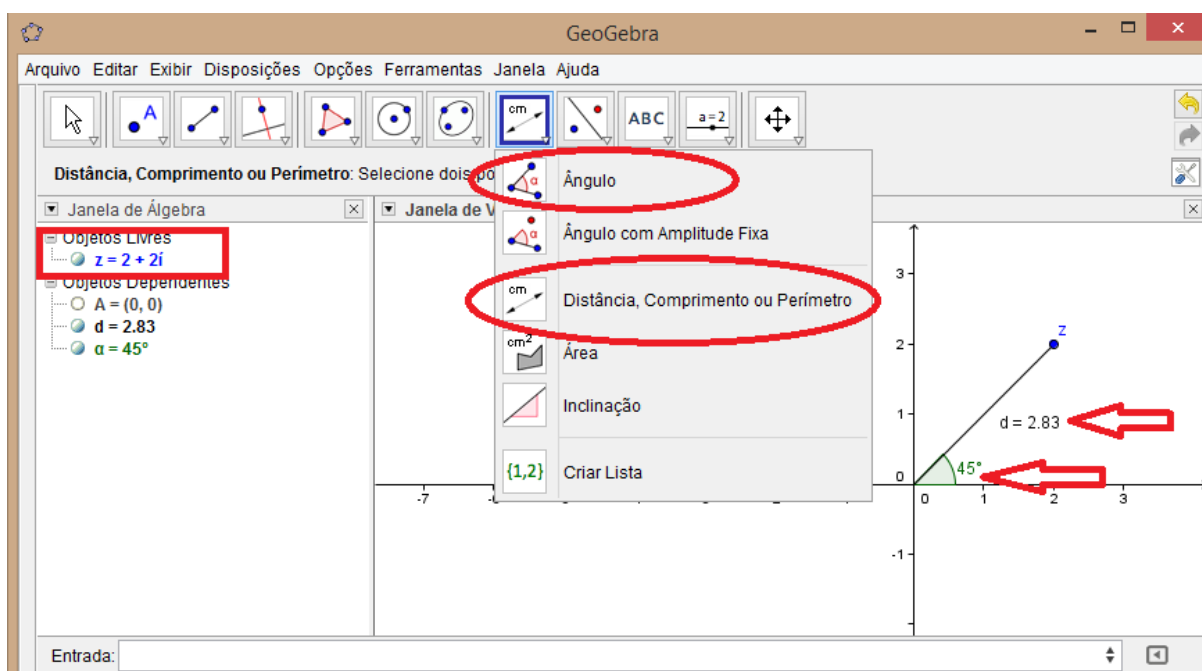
GeoGebra

Arquivo Editar Exibir Disposições Opções Ferramentas Janela Ajuda

cm
ABC
a = 2

Distância, Comprimento ou Perímetro: Selecione dois po

Janela de Álgebra
Objetos Livres
z = 2 + 2í
Objetos Dependentes
A = (0, 0)
d = 2.83
α = 45°

Janela de V

Ângulo
Ângulo com Amplitude Fixa
Distância, Comprimento ou Perímetro
Área
Inclinação
{1,2} Criar Lista

-7
-1
0
1
2
3
3
2
1
0
-1
z
d = 2.83
45°

Entrada: